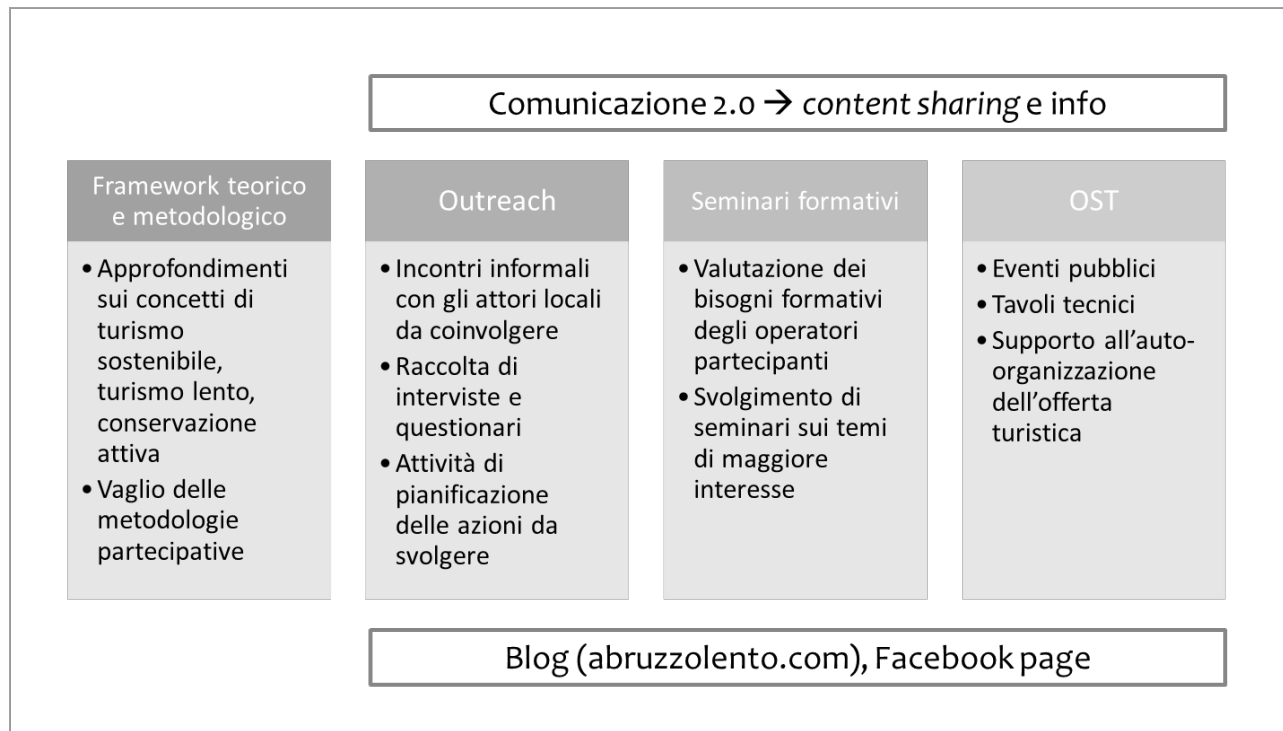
Comunicazione 2.0 → *content sharing* e info

Framework teorico e metodologico

- Approfondimenti sui concetti di turismo sostenibile, turismo lento, conservazione attiva
- Vaglio delle metodologie partecipative

Outreach

- Incontri informali con gli attori locali da coinvolgere
- Raccolta di interviste e questionari
- Attività di pianificazione delle azioni da svolgere

Seminari formativi

- Valutazione dei bisogni formativi degli operatori partecipanti
- Svolgimento di seminari sui temi di maggiore interesse

OST

- Eventi pubblici
- Tavoli tecnici
- Supporto all'auto-organizzazione dell'offerta turistica

Blog (abruzzolento.com), Facebook page